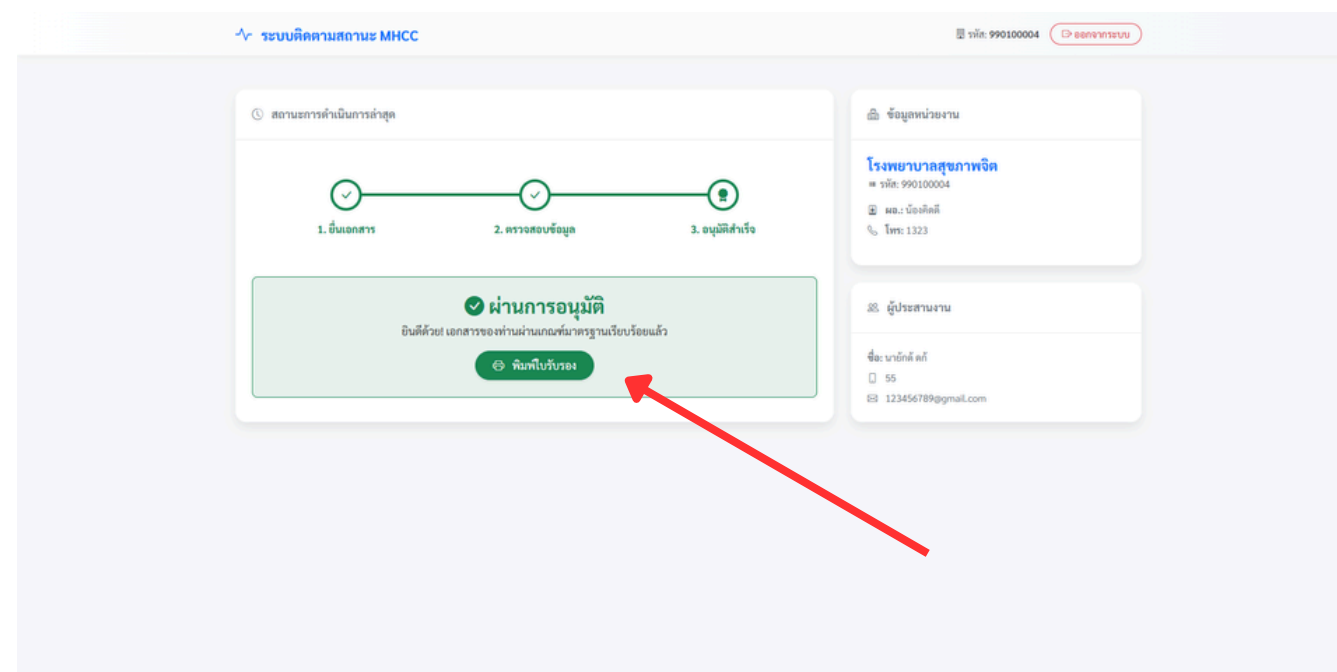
ระบบติดตามสถานะ MHCC

รหัส: 990100004

ออกจากระบบ

สถานะการดำเนินการล่าสุด

1. ยื่นเอกสาร

2. ตรวจสอบข้อมูล

3. อนุมัติสำเร็จ

ผ่านการอนุมัติ

ยินดีด้วย! เอกสารของท่านผ่านเกณฑ์มาตรฐานเรียบร้อยแล้ว

พิมพ์ใบรับรอง

ข้อมูลหน่วยงาน

โรงพยาบาลสุขภาพจิต

รหัส: 990100004

ผอ.: น้องคิดดี

โทร: 1323

ผู้ประสานงาน

ชื่อ: นายักส์ ตก๋

55

123456789@gmail.com